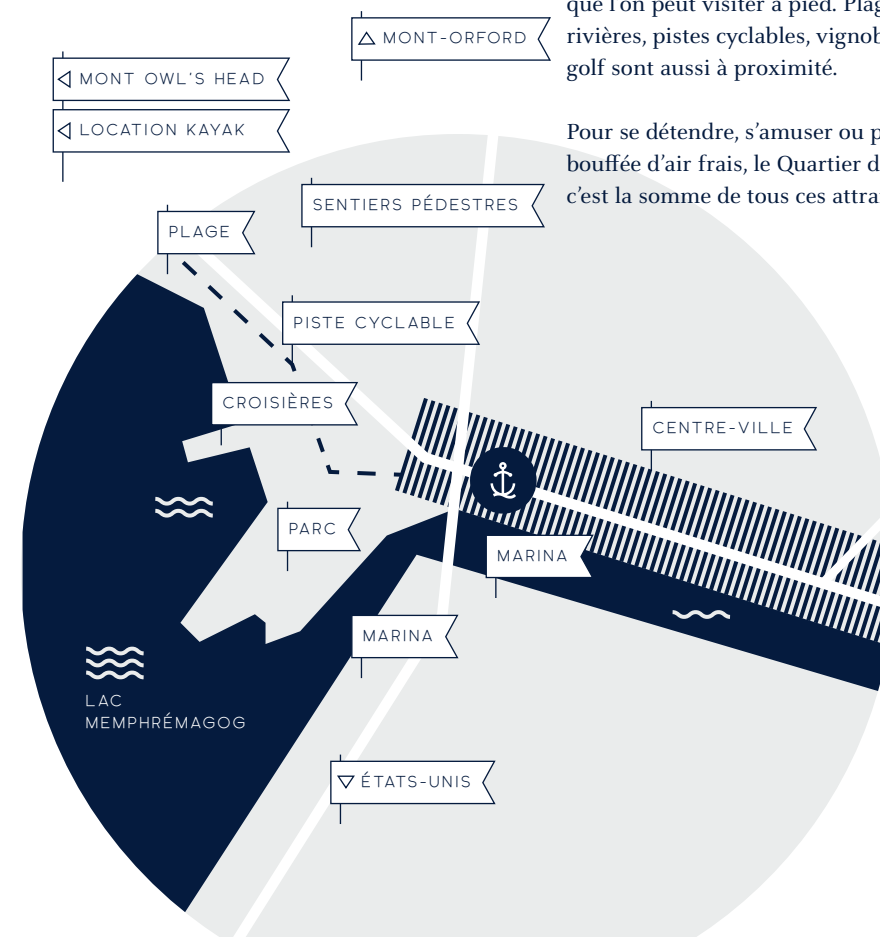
que l'on peut visiter à pied. Plag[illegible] rivières, pistes cyclables, vignob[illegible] golf sont aussi à proximité.

Pour se détendre, s'amuser ou p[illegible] bouffée d'air frais, le Quartier d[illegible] c'est la somme de tous ces attra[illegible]

MONT-ORFORD

MONT OWL'S HEAD

LOCATION KAYAK

SENTIERS PÉDESTRES

PLAGE

PISTE CYCLABLE

CROISIÈRES

CENTRE-VILLE

PARC

MARINA

MARINA

LAC MEMPHRÉMAGOG

ÉTATS-UNIS